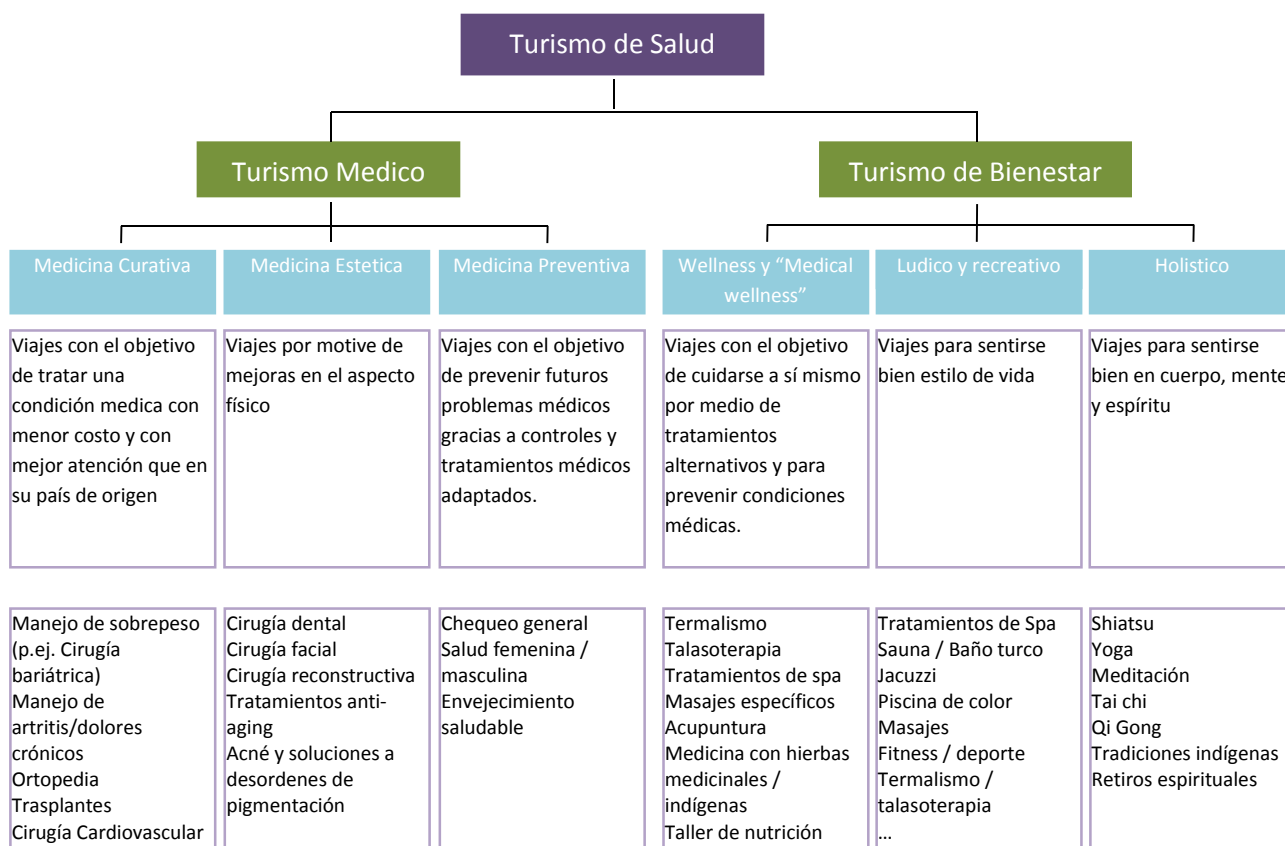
Turismo de Salud

Turismo Medico

Turismo de Bienestar

Medicina Curativa

Viajes con el objetivo de tratar una condición medica con menor costo y con mejor atención que en su país de origen

Manejo de sobrepeso (p.ej. Cirugía bariátrica)
Manejo de artritis/dolores crónicos
Ortopedia
Trasplantes
Cirugía Cardiovascular

Medicina Estetica

Viajes por motive de mejoras en el aspecto físico

Cirugía dental
Cirugía facial
Cirugía reconstructiva
Tratamientos anti-aging
Acné y soluciones a desordenes de pigmentación

Medicina Preventiva

Viajes con el objetivo de prevenir futuros problemas médicos gracias a controles y tratamientos médicos adaptados.

Chequeo general
Salud femenina / masculina
Envejecimiento saludable

Wellness y "Medical wellness"

Viajes con el objetivo de cuidarse a sí mismo por medio de tratamientos alternativos y para prevenir condiciones médicas.

Termalismo
Talasoterapia
Tratamientos de spa
Masajes específicos
Acupuntura
Medicina con hierbas medicinales / indígenas
Taller de nutrición

Ludico y recreativo

Viajes para sentirse bien estilo de vida

Tratamientos de Spa
Sauna / Baño turco
Jacuzzi
Piscina de color
Masajes
Fitness / deporte
Termalismo / talasoterapia
…

Holistico

Viajes para sentirse bien en cuerpo, mente y espíritu

Shiatsu
Yoga
Meditación
Tai chi
Qi Gong
Tradiciones indígenas
Retiros espirituales